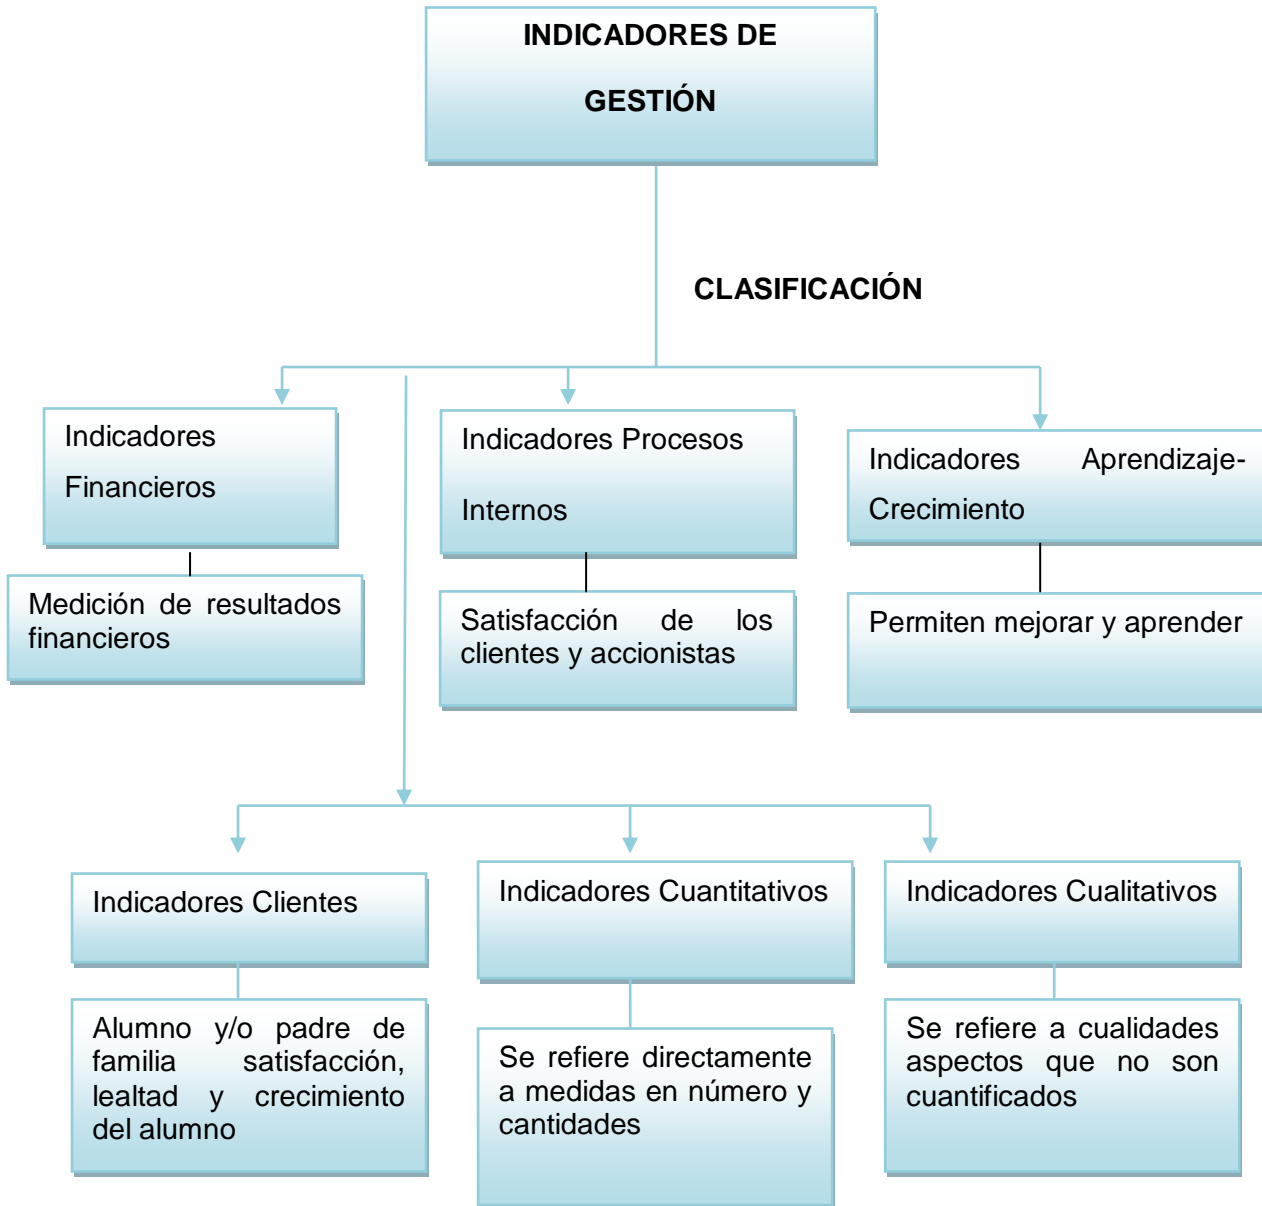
INDICADORES DE GESTIÓN

CLASIFICACIÓN

Indicadores Financieros

Medición de resultados financieros

Indicadores Procesos Internos

Satisfacción de los clientes y accionistas

Indicadores Aprendizaje-Crecimiento

Permiten mejorar y aprender

Indicadores Clientes

Alumno y/o padre de familia satisfacción, lealtad y crecimiento del alumno

Indicadores Cuantitativos

Se refiere directamente a medidas en número y cantidades

Indicadores Cualitativos

Se refiere a cualidades aspectos que no son cuantificados